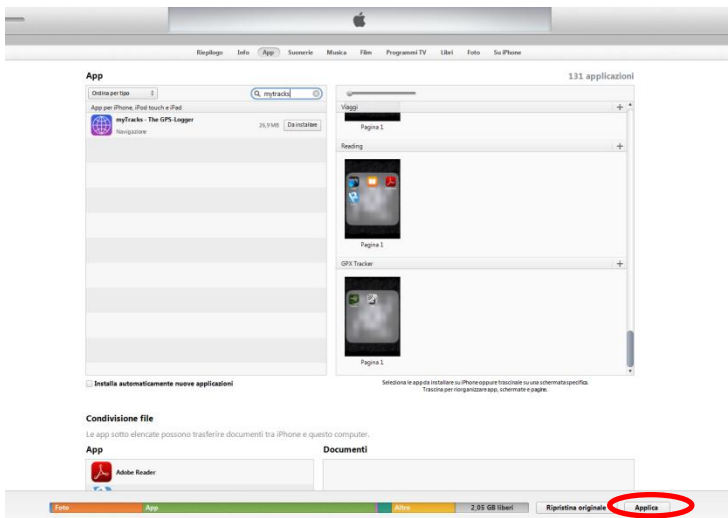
Riepilogo Info App Suonerie Musica Film Programmi TV Libri Foto Su iPhone

App

131 applicazioni

Ordina per tipo

mytracks

App per iPhone, iPod touch e iPad

myTracks - The GPS-Logger

Navigazione

26,9 MB

Da installare

Viaggi

Pagina 1

Reading

Pagina 1

GPX Tracker

Pagina 1

Installa automaticamente nuove applicazioni

Seleziona le app da installare su iPhone oppure trascinale su una schermata specifica. Trascina per riorganizzare app, schermate e pagine.

Condivisione file

Le app sotto elencate possono trasferire documenti tra iPhone e questo computer.

App

Documenti

Adobe Reader

Foto

App

Altro

2,05 GB liberi

Ripristina originale

Applica